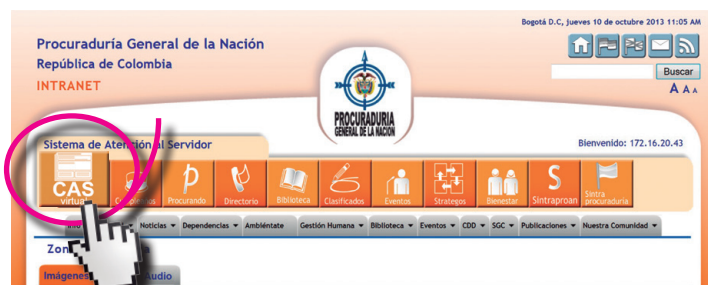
Bogotá D.C, jueves 10 de octubre 2013 11:05 AM

Procuraduría General de la Nación
República de Colombia
INTRANET

PROCURADURIA GENERAL DE LA NACION

Buscar
A A A

Sistema de Atención al Servidor

Bienvenido: 172.16.20.43

CAS virtual
Procurando
Directorio
Biblioteca
Clasificados
Eventos
Strategos
Bienestar
Sintraproan
Sintra procuraduría

Noticias ▾ Dependencias ▾ Ambiéntate ▾ Gestión Humana ▾ Biblioteca ▾ Eventos ▾ CDD ▾ SGC ▾ Publicaciones ▾ Nuestra Comunidad ▾

Zon

Imágenes Audio